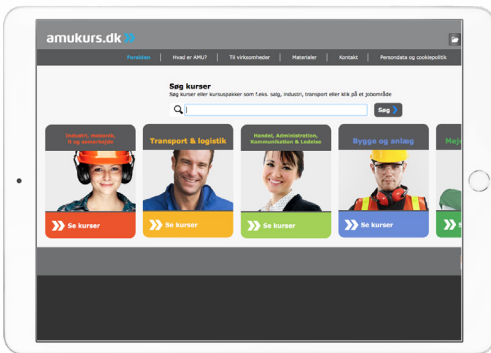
amukurs.dk

Forsiden | Hvad er AMU? | Til virksomheder | Materialer | Kontakt | Persondata og cookiepolitik

Søg kurser
Søg kurser eller kursuspakker som f.eks. salg, industri, transport eller klik på et jobområde

Søg

Industri, maskiner, it og samarbejder
Se kurser

Transport & logistik
Se kurser

Handel, Administration, Kommunikation & Ledelse
Se kurser

Bygge og anlæg
Se kurser

Mej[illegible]